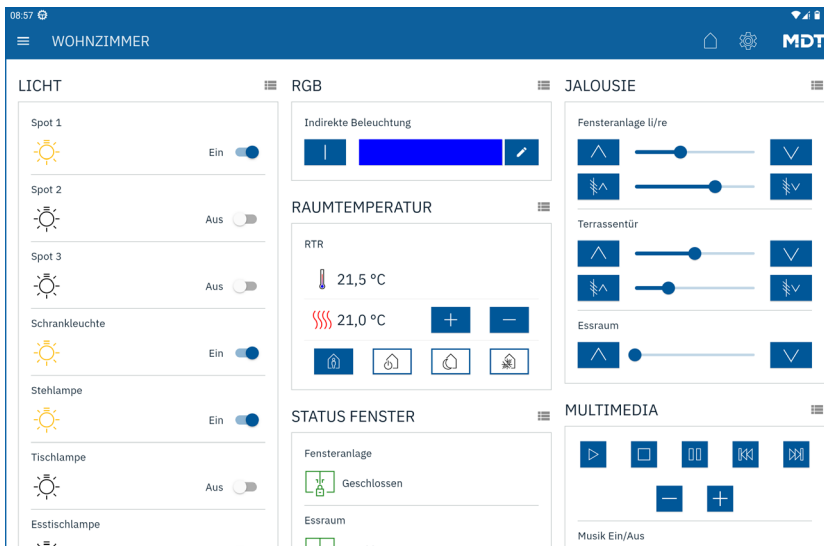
08:57

WOHNZIMMER

MDT

LICHT

Spot 1
Ein

Spot 2
Aus

Spot 3
Aus

Schrankleuchte
Ein

Stehlampe
Ein

Tischlampe
Aus

Esstischlampe

RGB

Indirekte Beleuchtung

RAUMTEMPERATUR

RTR

21,5 °C

21,0 °C

STATUS FENSTER

Fensteranlage

Geschlossen

Essraum

JALOUSIE

Fensteranlage li/re

Terrassentür

Essraum

MULTIMEDIA

Musik Ein/Aus